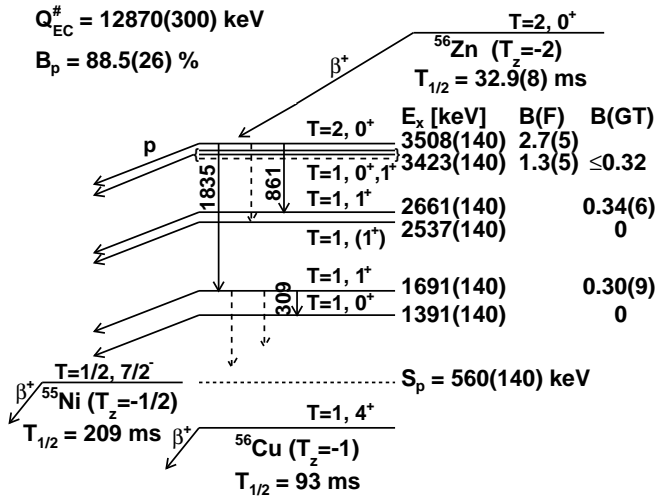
$Q^{\#}_{EC}$ = 12870(300) keV

$B_p$ = 88.5(26) %

T=2, $0^+$

$^{56}$Zn ($T_z$=-2)

$T_{1/2}$ = 32.9(8) ms

$\beta^+$

$E_x$ [keV] B(F) B(GT)

p

T=2, $0^+$ 3508(140) 2.7(5)

T=1, $0^+$,$1^+$ 3423(140) 1.3(5) $\leq$0.32

1835

861

T=1, $1^+$ 2661(140) 0.34(6)

T=1, ($1^+$) 2537(140) 0

T=1, $1^+$ 1691(140) 0.30(9)

309

T=1, $0^+$ 1391(140) 0

T=1/2, $7/2^-$

$\beta^+$ $^{55}$Ni ($T_z$=-1/2)

$T_{1/2}$ = 209 ms

$S_p$ = 560(140) keV

T=1, $4^+$

$\beta^+$

$^{56}$Cu ($T_z$=-1)

$T_{1/2}$ = 93 ms